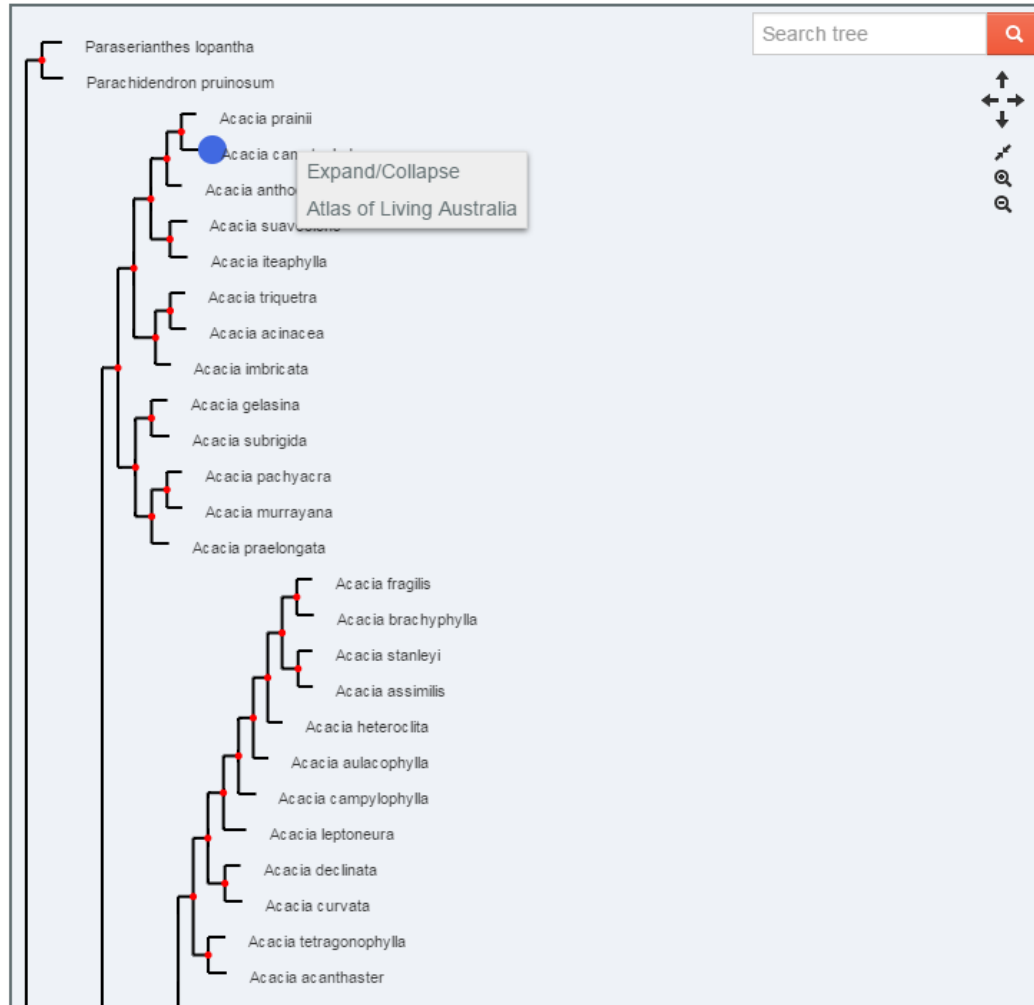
Search tree

Paraserianthes lopantha
Parachidendron pruinosum
Acacia prainii
Acacia can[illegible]
Expand/Collapse
Atlas of Living Australia
Acacia antho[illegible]
Acacia suav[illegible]
Acacia iteaphylla
Acacia triquetra
Acacia acinacea
Acacia imbricata
Acacia gelasina
Acacia subrigida
Acacia pachyacra
Acacia murrayana
Acacia praelongata
Acacia fragilis
Acacia brachyphylla
Acacia stanleyi
Acacia assimilis
Acacia heteroclita
Acacia aulacophylla
Acacia campylophylla
Acacia leptoneura
Acacia declinata
Acacia curvata
Acacia tetragonophylla
Acacia acanthaster